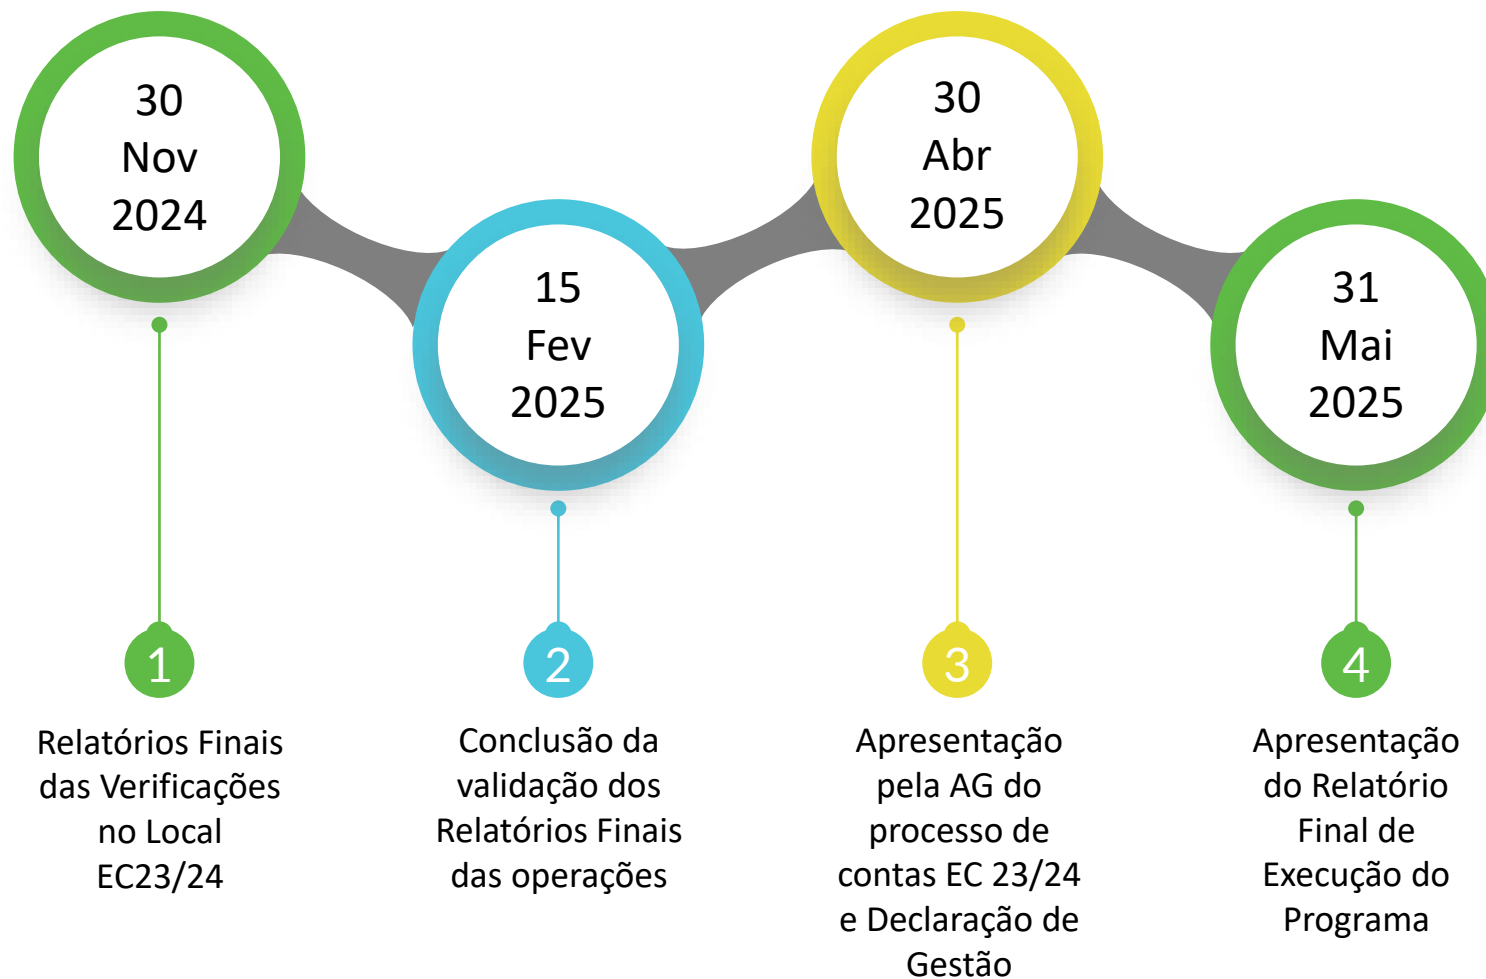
30
Nov
2024

15
Fev
2025

30
Abr
2025

31
Mai
2025

1
Relatórios Finais das Verificações no Local EC23/24

2
Conclusão da validação dos Relatórios Finais das operações

3
Apresentação pela AG do processo de contas EC 23/24 e Declaração de Gestão

4
Apresentação do Relatório Final de Execução do Programa